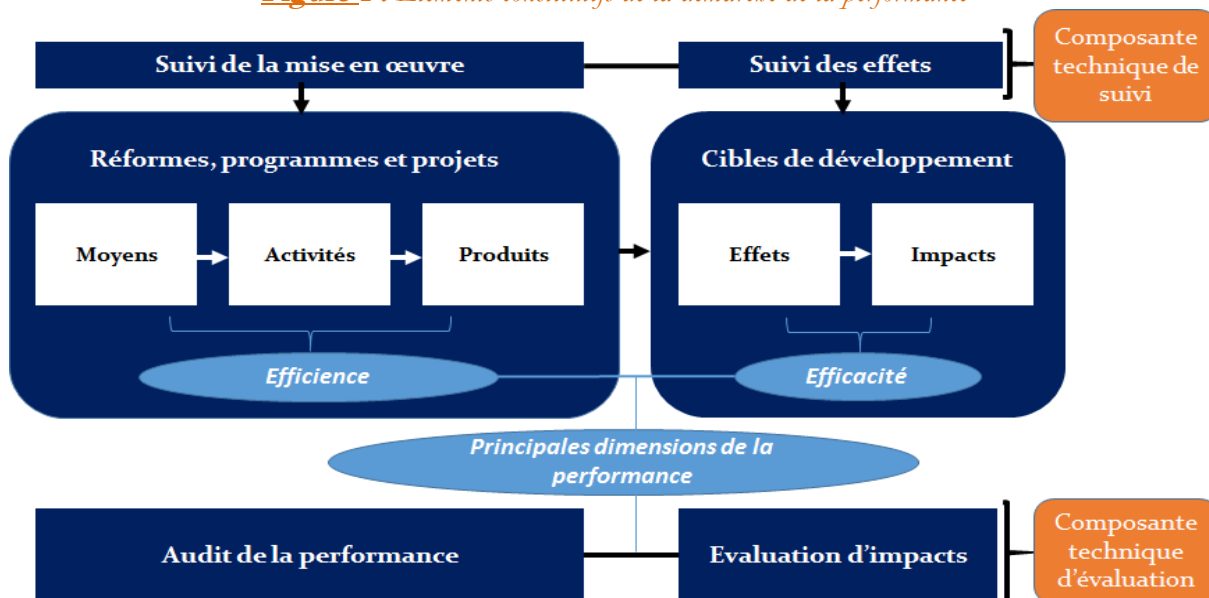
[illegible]

Suivi de la mise en œuvre

Suivi des effets

Composante technique de suivi

Réformes, programmes et projets

Moyens

Activités

Produits

Cibles de développement

Effets

Impacts

Efficience

Efficacité

Principales dimensions de la performance

Audit de la performance

Evaluation d'impacts

Composante technique d'évaluation